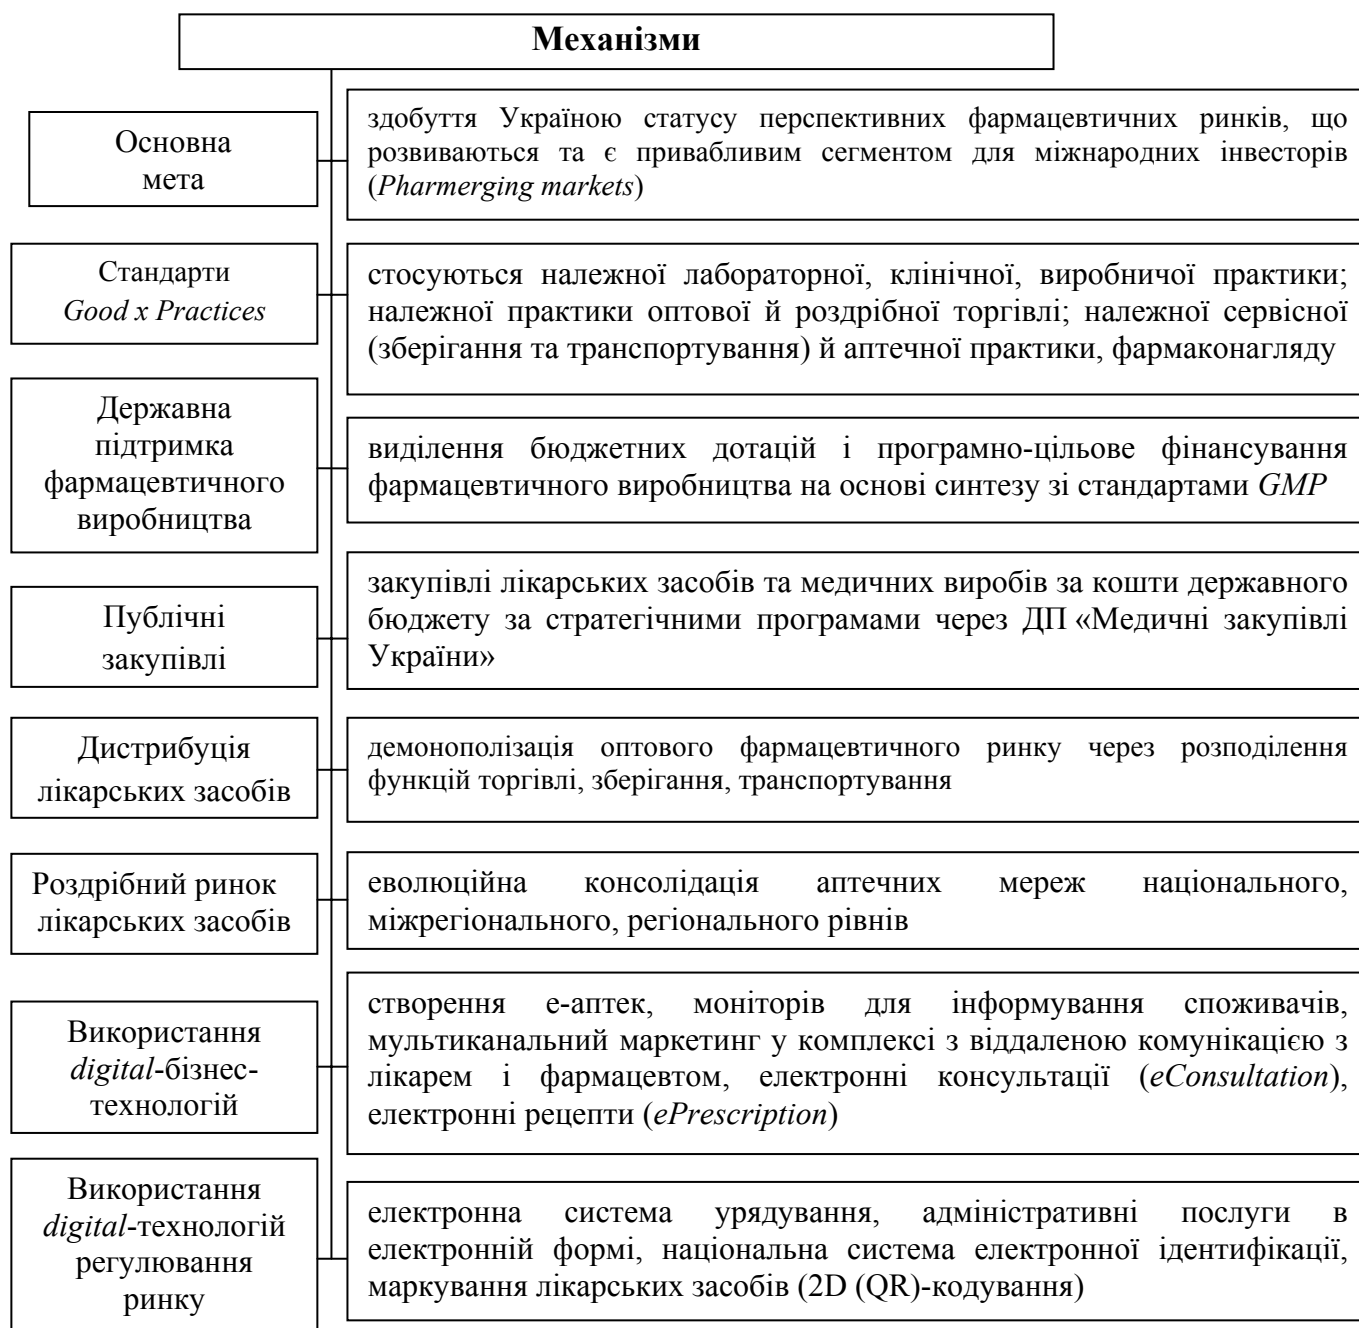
**Механізми**

Основна мета

здобуття Україною статусу перспективних фармацевтичних ринків, що розвиваються та є привабливим сегментом для міжнародних інвесторів (*Pharmerging markets*)

Стандарти *Good x Practices*

стосуються належної лабораторної, клінічної, виробничої практики; належної практики оптової й роздрібної торгівлі; належної сервісної (зберігання та транспортування) й аптечної практики, фармаконагляду

Державна підтримка фармацевтичного виробництва

виділення бюджетних дотацій і програмно-цільове фінансування фармацевтичного виробництва на основі синтезу зі стандартами *GMP*

Публічні закупівлі

закупівлі лікарських засобів та медичних виробів за кошти державного бюджету за стратегічними програмами через ДП «Медичні закупівлі України»

Дистрибуція лікарських засобів

демонополізація оптового фармацевтичного ринку через розподілення функцій торгівлі, зберігання, транспортування

Роздрібний ринок лікарських засобів

еволюційна консолідація аптечних мереж національного, міжрегіонального, регіонального рівнів

Використання *digital*-бізнес-технологій

створення е-аптек, моніторів для інформування споживачів, мультиканальний маркетинг у комплексі з віддаленою комунікацією з лікарем і фармацевтом, електронні консультації (*eConsultation*), електронні рецепти (*ePrescription*)

Використання *digital*-технологій регулювання ринку

електронна система урядування, адміністративні послуги в електронній формі, національна система електронної ідентифікації, маркування лікарських засобів (2D (QR)-кодування)